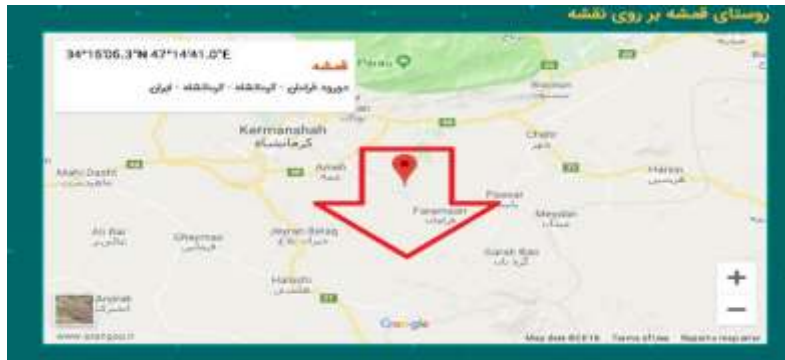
روستای قمشه بر روی نقشه

34°15'06.3"N 47°14'41.0"E

قمشه

جوروه فرامان - کرمانشاه - کرمانشاه - ایران

Paveh

Kermanshah
کرمانشاه

Mahi Dasht

Chehr

Harsin
هرسین

Faramarz
فرامان

Ali Bar

Sharmeh

Jeyran Balaq

Mayalan

Garah Ban

Harasm

Anjirak

+

−

Google

Map data ©2018   Terms of Use   Report a map error

www.anarpoll.ir